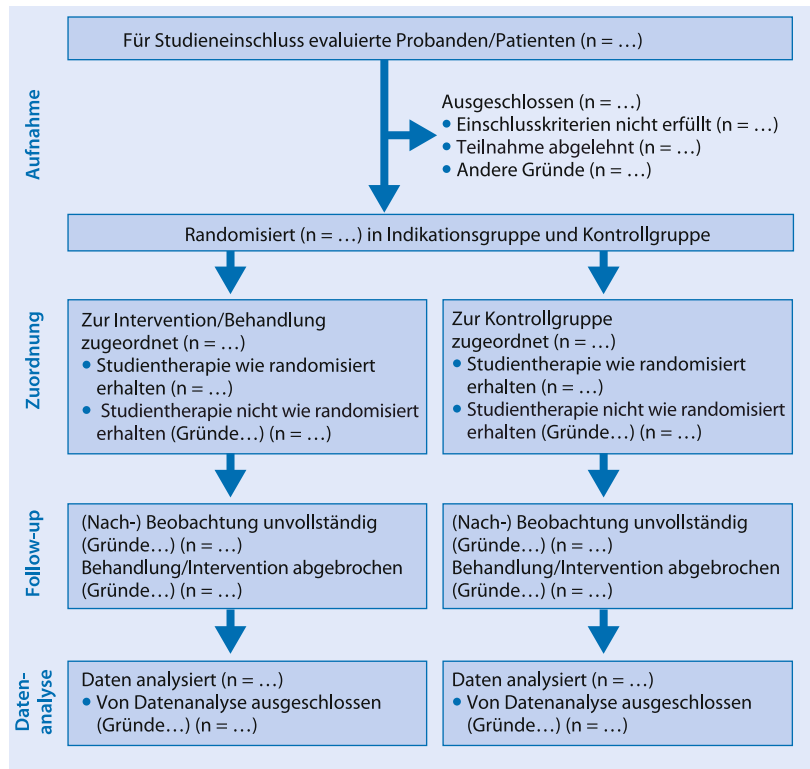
Aufnahme

Für Studieneinschluss evaluierte Probanden/Patienten (n = …)

Ausgeschlossen (n = …)
• Einschlusskriterien nicht erfüllt (n = …)
• Teilnahme abgelehnt (n = …)
• Andere Gründe (n = …)

Randomisiert (n = …) in Indikationsgruppe und Kontrollgruppe

Zuordnung

Zur Intervention/Behandlung zugeordnet (n = …)
• Studientherapie wie randomisiert erhalten (n = …)
• Studientherapie nicht wie randomisiert erhalten (Gründe…) (n = …)

Zur Kontrollgruppe zugeordnet (n = …)
• Studientherapie wie randomisiert erhalten (n = …)
• Studientherapie nicht wie randomisiert erhalten (Gründe…) (n = …)

Follow-up

(Nach-) Beobachtung unvollständig (Gründe…) (n = …)
Behandlung/Intervention abgebrochen (Gründe…) (n = …)

(Nach-) Beobachtung unvollständig (Gründe…) (n = …)
Behandlung/Intervention abgebrochen (Gründe…) (n = …)

Datenanalyse

Daten analysiert (n = …)
• Von Datenanalyse ausgeschlossen (Gründe…) (n = …)

Daten analysiert (n = …)
• Von Datenanalyse ausgeschlossen (Gründe…) (n = …)